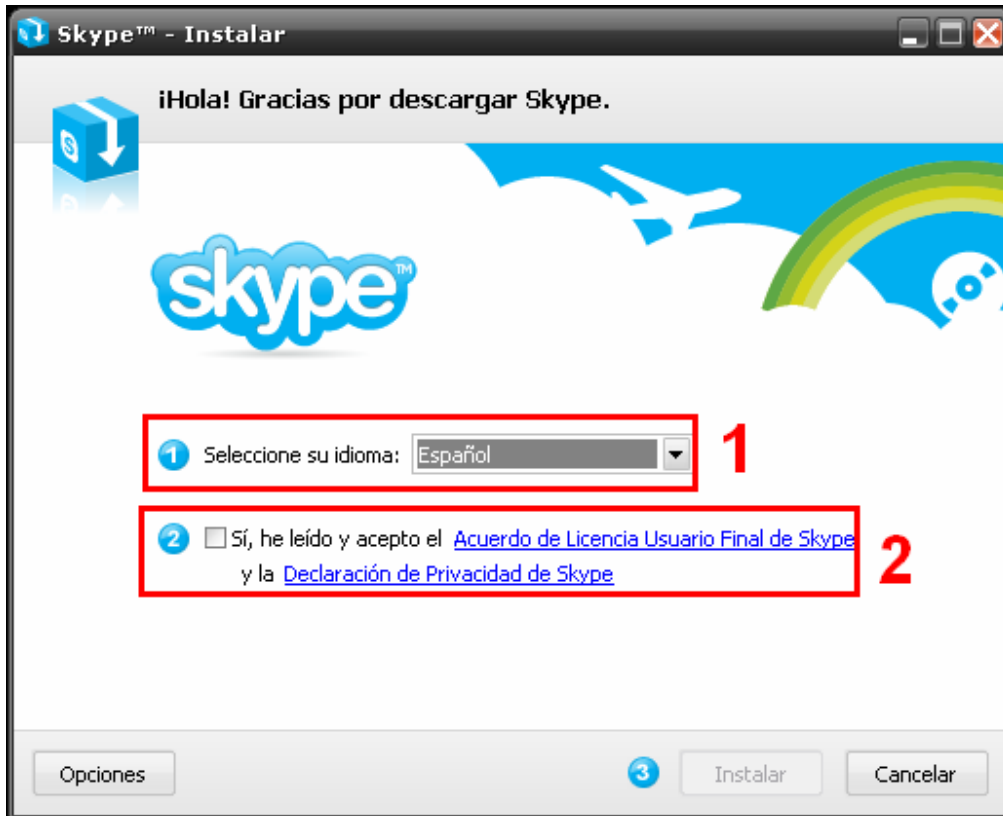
Skype™ - Instalar

¡Hola! Gracias por descargar Skype.

skype™

1 Seleccione su idioma: Español

1

2 Sí, he leído y acepto el Acuerdo de Licencia Usuario Final de Skype y la Declaración de Privacidad de Skype

2

Opciones

3 Instalar

Cancelar